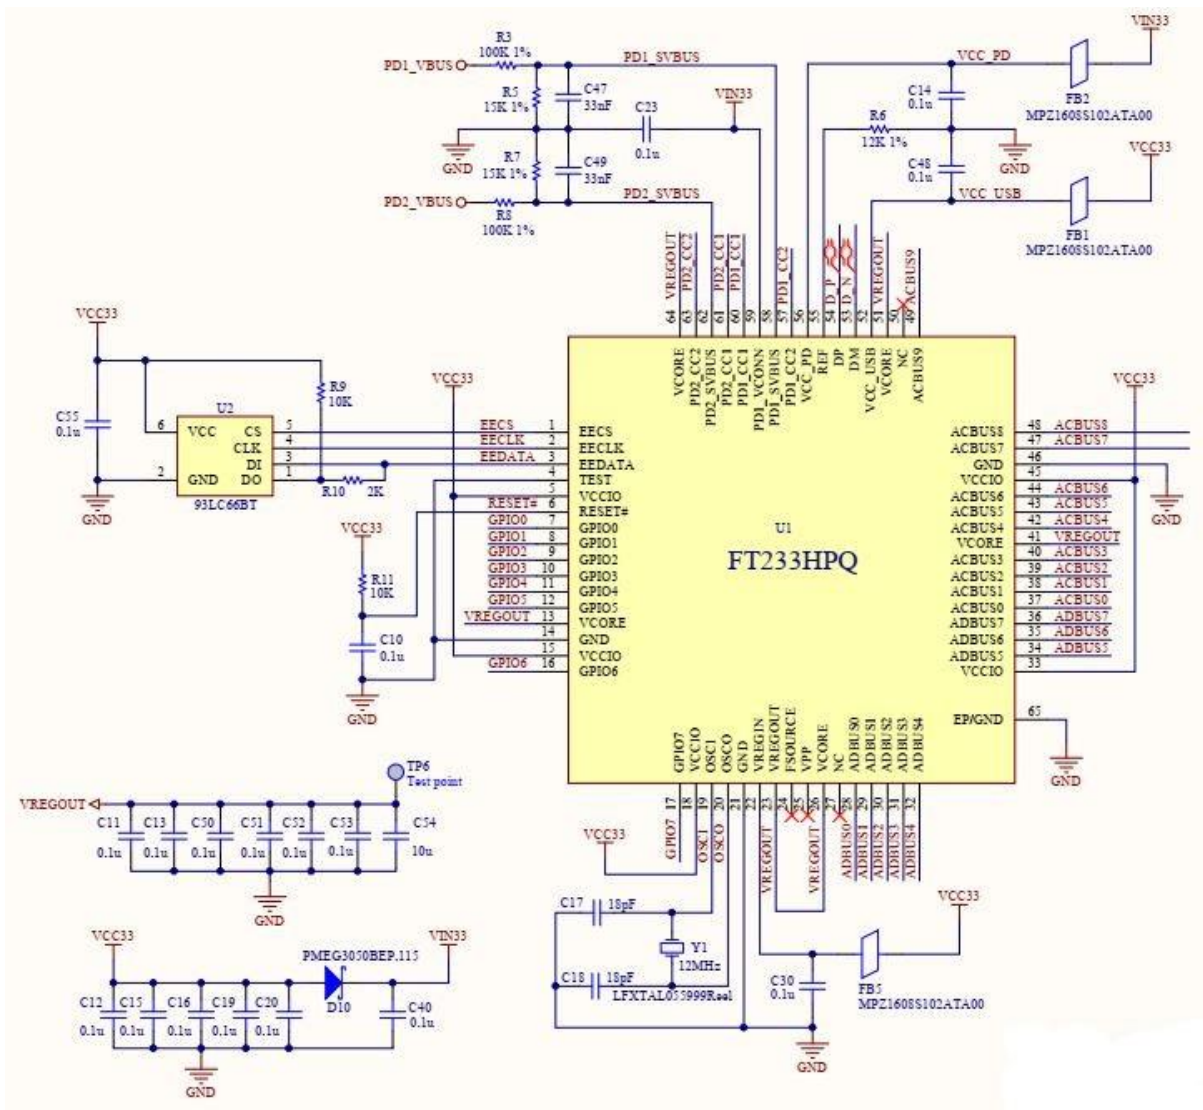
VIN33
R3
100K 1%
PD1_VBUS
PD1_SVBUS
VCC_PD
R5
15K 1%
C47
33nF
C23
0.1u
VIN33
C14
0.1u
FB2
MPZ1608S102ATA00
GND
R7
15K 1%
C49
33nF
R6
12K 1%
GND
C48
0.1u
VCC33
PD2_VBUS
R8
100K 1%
PD2_SVBUS
VCC_USB
FB1
MPZ1608S102ATA00
VREGOUT
PD2_CC2
PD2_CC1
PD1_CC1
PD1_CC2
D_P
D_N
VREGOUT
ACBUS9
64 63 62 61 60 59 58 57 56 55 54 53 52 51 50 49
VCORE
PD2_CC2
PD2_SVBUS
PD2_CC1
PD1_CC1
PD1_VCONN
PD1_SVBUS
PD1_CC2
VCC_PD
REF
DP
DM
VCC_USB
VCORE
NC
ACBUS9
VCC33
C55
0.1u
U2
VCC
CS
CLK
DI
GND
DO
93LC66BT
GND
R9
10K
R10
2K
VCC33
EECS
EECLK
EEDATA
RESET#
GPIO0
GPIO1
GPIO2
GPIO3
GPIO4
GPIO5
VREGOUT
GPIO6
1 EECS
2 EECLK
3 EEDATA
4 TEST
5 VCCIO
6 RESET#
7 GPIO0
8 GPIO1
9 GPIO2
10 GPIO3
11 GPIO4
12 GPIO5
13 VCORE
14 GND
15 VCCIO
16 GPIO6
VCC33
R11
10K
C10
0.1u
GND
U1
FT233HPQ
VCC33
ACBUS8 48 ACBUS8
ACBUS7 47 ACBUS7
GND 46
VCCIO 45
ACBUS6 44 ACBUS6
ACBUS5 43 ACBUS5
ACBUS4 42 ACBUS4
VCORE 41 VREGOUT
ACBUS3 40 ACBUS3
ACBUS2 39 ACBUS2
ACBUS1 38 ACBUS1
ACBUS0 37 ACBUS0
ADBUS7 36 ADBUS7
ADBUS6 35 ADBUS6
ADBUS5 34 ADBUS5
VCCIO 33
GND
EP/GND 65
GND
GPIO7
VCCIO
OSCI
OSCO
GND
VREGIN
VREGOUT
FSOURCE
VPP
VCORE
NC
ADBUS0
ADBUS1
ADBUS2
ADBUS3
ADBUS4
17 18 19 20 21 22 23 24 25 26 27 28 29 30 31 32
GPIO7
OSCI
OSCO
VREGOUT
VREGOUT
ADBUS0
ADBUS1
ADBUS2
ADBUS3
ADBUS4
TP6
Test point
VREGOUT
C11
0.1u
C13
0.1u
C50
0.1u
C51
0.1u
C52
0.1u
C53
0.1u
C54
10u
GND
VCC33
C17
18pF
Y1
12MHz
C18
18pF
LFXTAL055999Reel
VCC33
C30
0.1u
FB5
MPZ1608S102ATA00
GND
VCC33
PMEG3050BEP.115
VIN33
D10
C12
0.1u
C15
0.1u
C16
0.1u
C19
0.1u
C20
0.1u
C40
0.1u
GND